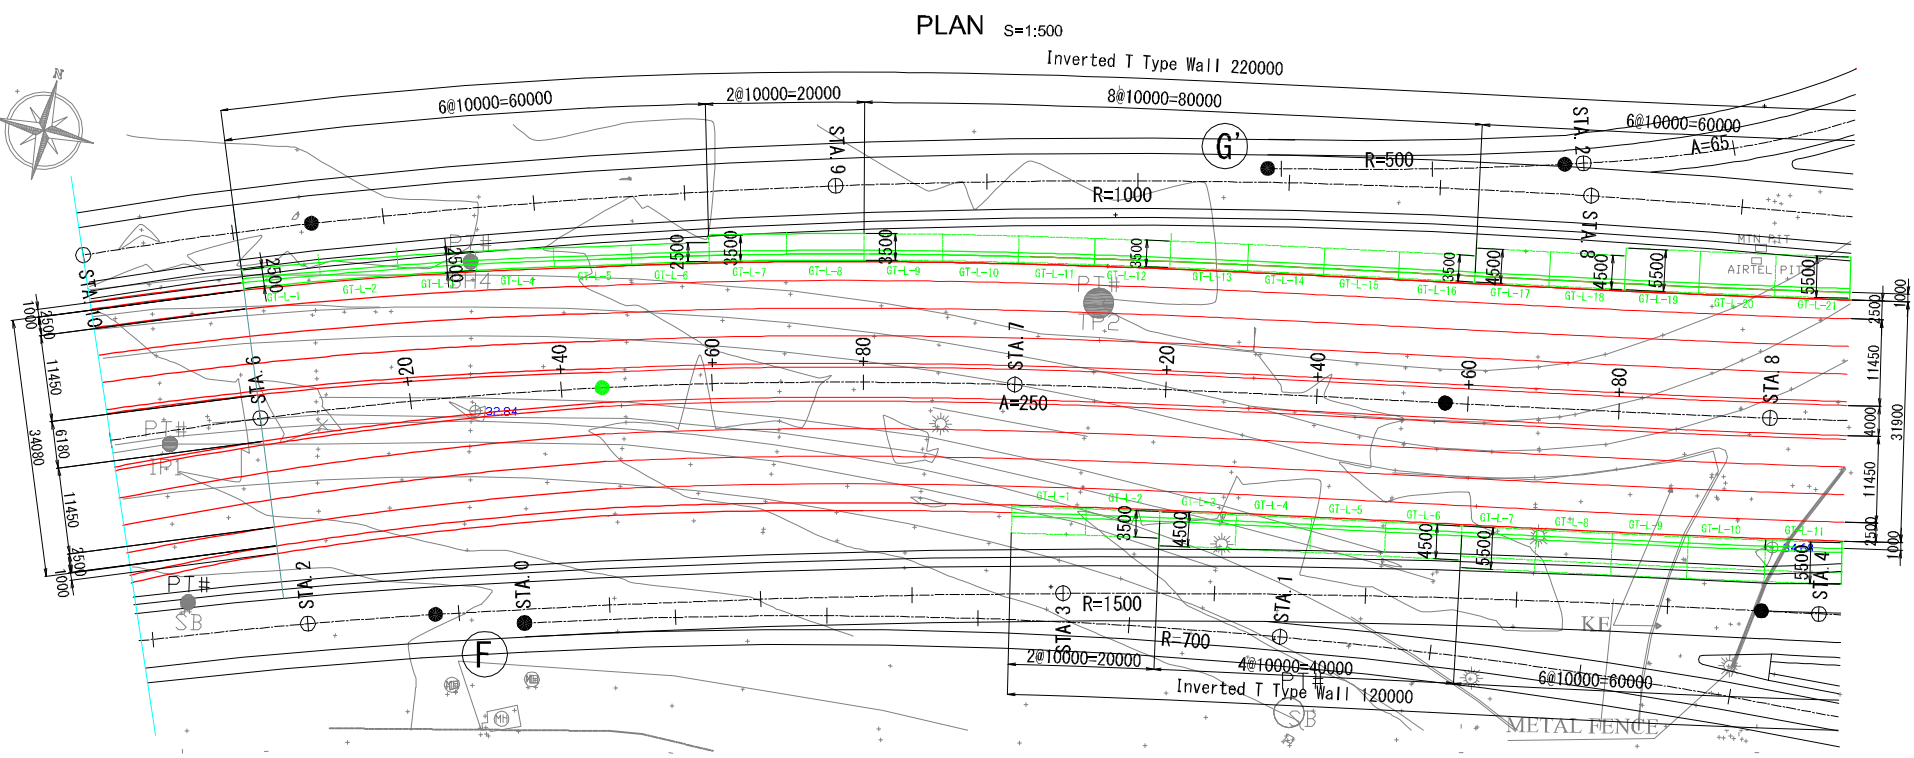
PLAN S=1:500

Inverted T Type Wall 220000

6@10000=60000
2@10000=20000
8@10000=80000
6@10000=60000
A=65
R=500
R=1000
G'
N
STA.9
STA.2
STA.8
MIN PIT
AIRTEL PIT
STA.10
2500
2500
2500
3500
3500
3500
3500
4500
4500
5500
5500
PT#
BH4
PT#
IP2
GT-L-1
GT-L-2
GT-L-3
GT-L-4
GT-L-5
GT-L-6
GT-L-7
GT-L-8
GT-L-9
GT-L-10
GT-L-11
GT-L-12
GT-L-13
GT-L-14
GT-L-15
GT-L-16
GT-L-17
GT-L-18
GT-L-19
GT-L-20
GT-L-21
1000
2500
11450
34080
6180
11450
2500
1000
STA.6
+20
+40
+60
+80
STA.7
+20
+40
+60
+80
STA.8
A=250
32.84
PT#
IP1
1000
2500
11450
4000
31900
11450
2500
1000
GT-L-1
GT-L-2
GT-L-3
GT-L-4
GT-L-5
GT-L-6
GT-L-7
GT-L-8
GT-L-9
GT-L-10
GT-L-11
3500
4500
4500
5500
5500
PT#
SB
STA.2
STA.0
STA.3
R=1500
STA.1
STA.4
F
R=700
KF
2@10000=20000
4@10000=40000
6@10000=60000
PT#
SB
Inverted T Type Wall 120000
METAL FENCE
MH
MH
MH